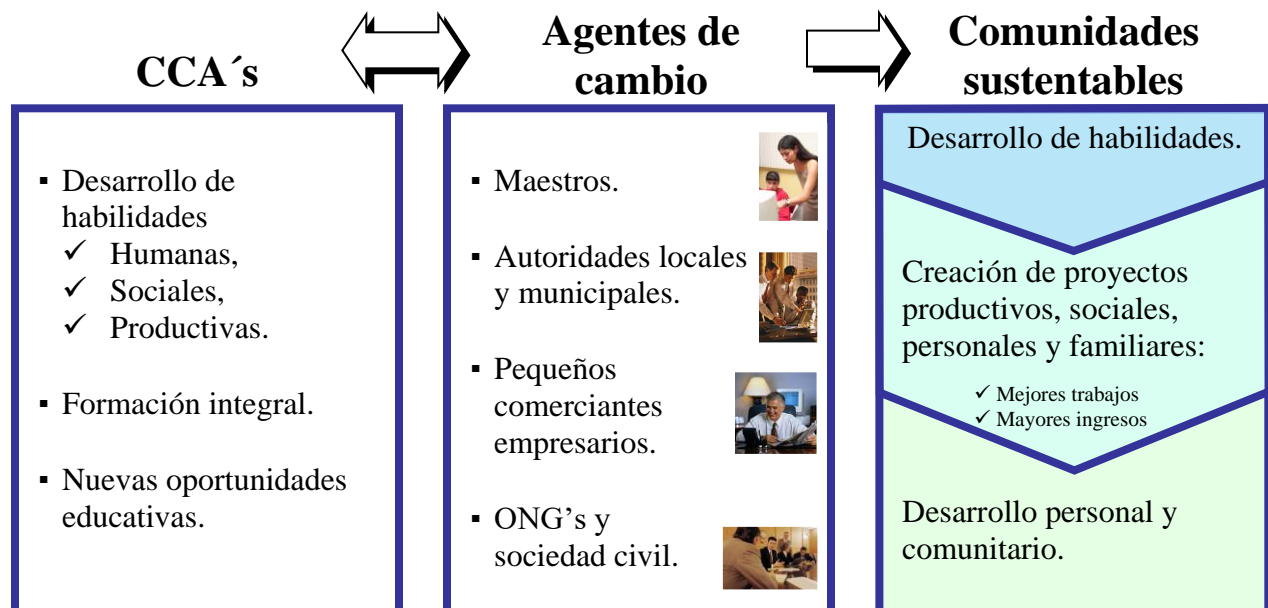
CCA´s

Agentes de cambio

Comunidades sustentables

▪ Desarrollo de habilidades
✓ Humanas,
✓ Sociales,
✓ Productivas.

▪ Formación integral.

▪ Nuevas oportunidades educativas.

▪ Maestros.

▪ Autoridades locales y municipales.

▪ Pequeños comerciantes empresarios.

▪ ONG's y sociedad civil.

Desarrollo de habilidades.

Creación de proyectos productivos, sociales, personales y familiares:
✓ Mejores trabajos
✓ Mayores ingresos

Desarrollo personal y comunitario.